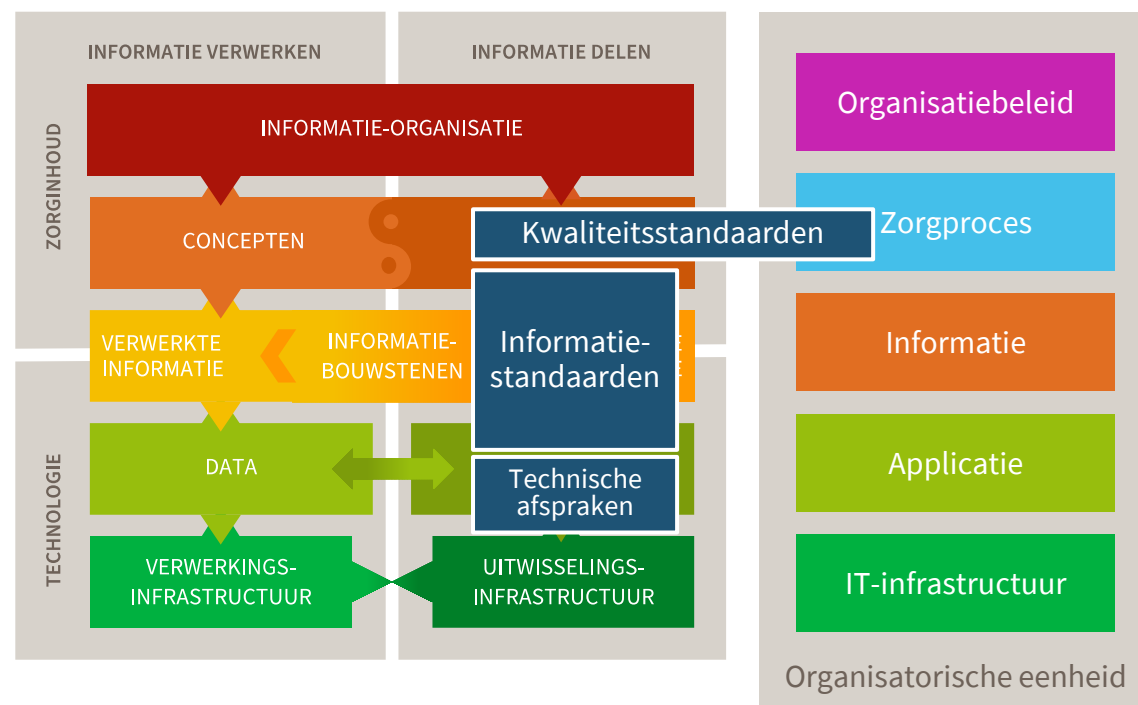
INFORMATIE VERWERKEN

INFORMATIE DELEN

ZORGINHOUD

TECHNOLOGIE

INFORMATIE-ORGANISATIE

CONCEPTEN

Kwaliteitsstandaarden

VERWERKTE INFORMATIE

INFORMATIE-BOUWSTENEN

Informatie-standaarden

DATA

Technische afspraken

VERWERKINGS-INFRASTRUCTUUR

UITWISSELINGS-INFRASTRUCTUUR

Organisatiebeleid

Zorgproces

Informatie

Applicatie

IT-infrastructuur

Organisatorische eenheid